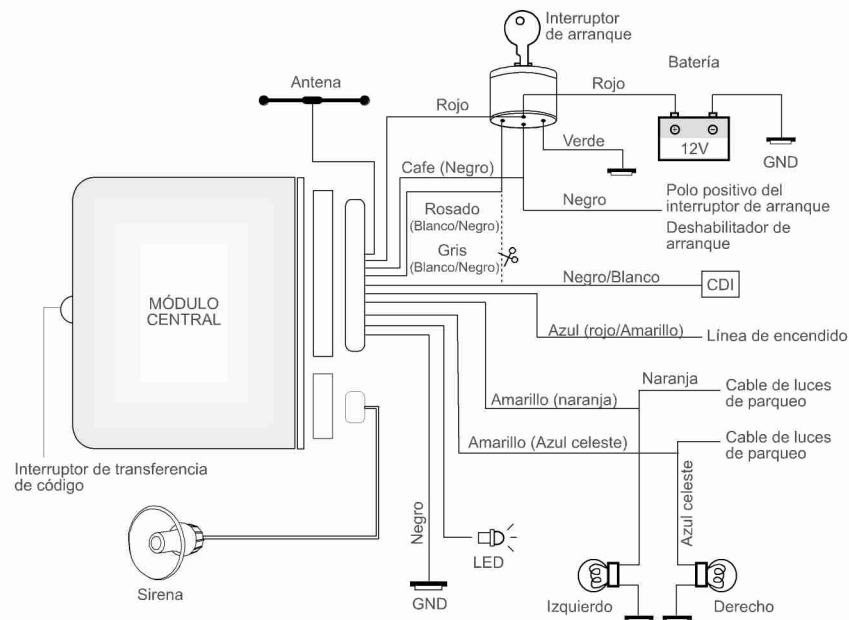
Interruptor de arranque

Batería

Antena

Rojo

Rojo

Verde

12V

GND

Cafe (Negro)

Negro

Polo positivo del interruptor de arranque

Deshabilitador de arranque

Rosado (Blanco/Negro)

Gris (Blanco/Negro)

Negro/Blanco

CDI

MÓDULO CENTRAL

Azul (rojo/Amarillo)

Línea de encendido

Naranja

Cable de luces de parqueo

Amarillo (naranja)

Amarillo (Azul celeste)

Cable de luces de parqueo

Azul celeste

Interruptor de transferencia de código

Negro

LED

Sirena

GND

Izquierdo

Derecho